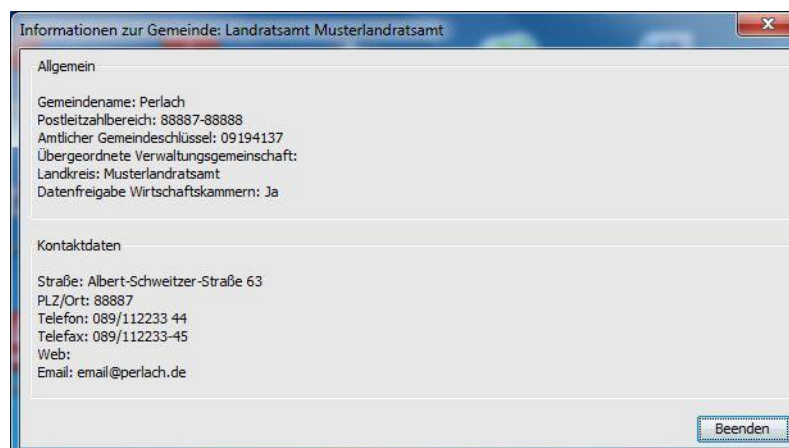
Informationen zur Gemeinde: Landratsamt Musterlandratsamt

Allgemein

Gemeindename: Perlach
Postleitzahlbereich: 88887-88888
Amtlicher Gemeindeschlüssel: 09194137
Übergeordnete Verwaltungsgemeinschaft:
Landkreis: Musterlandratsamt
Datenfreigabe Wirtschaftskammern: Ja

Kontaktdaten

Straße: Albert-Schweitzer-Straße 63
PLZ/Ort: 88887
Telefon: 089/112233 44
Telefax: 089/112233-45
Web:
Email: email@perlach.de

Beenden